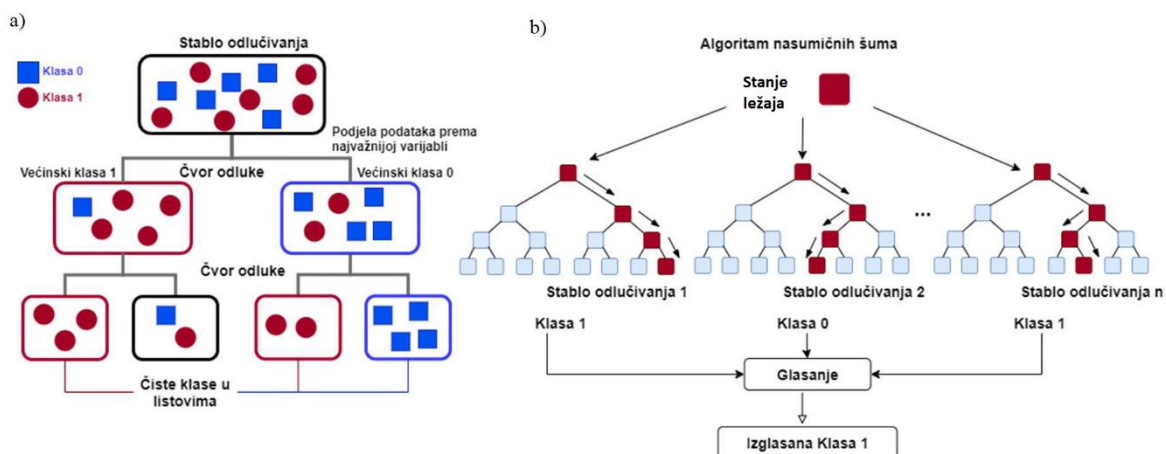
a)

Stablo odlučivanja

Klasa 0
Klasa 1

Podjela podataka prema najvažnijoj varijabli

Većinski klasa 1
Čvor odluke
Većinski klasa 0

Čvor odluke

Čiste klase u listovima

b)

Algoritam nasumičnih šuma

Stanje ležaja

...

Stablo odlučivanja 1
Stablo odlučivanja 2
Stablo odlučivanja n

Klasa 1
Klasa 0
Klasa 1

Glasanje

Izglasana Klasa 1